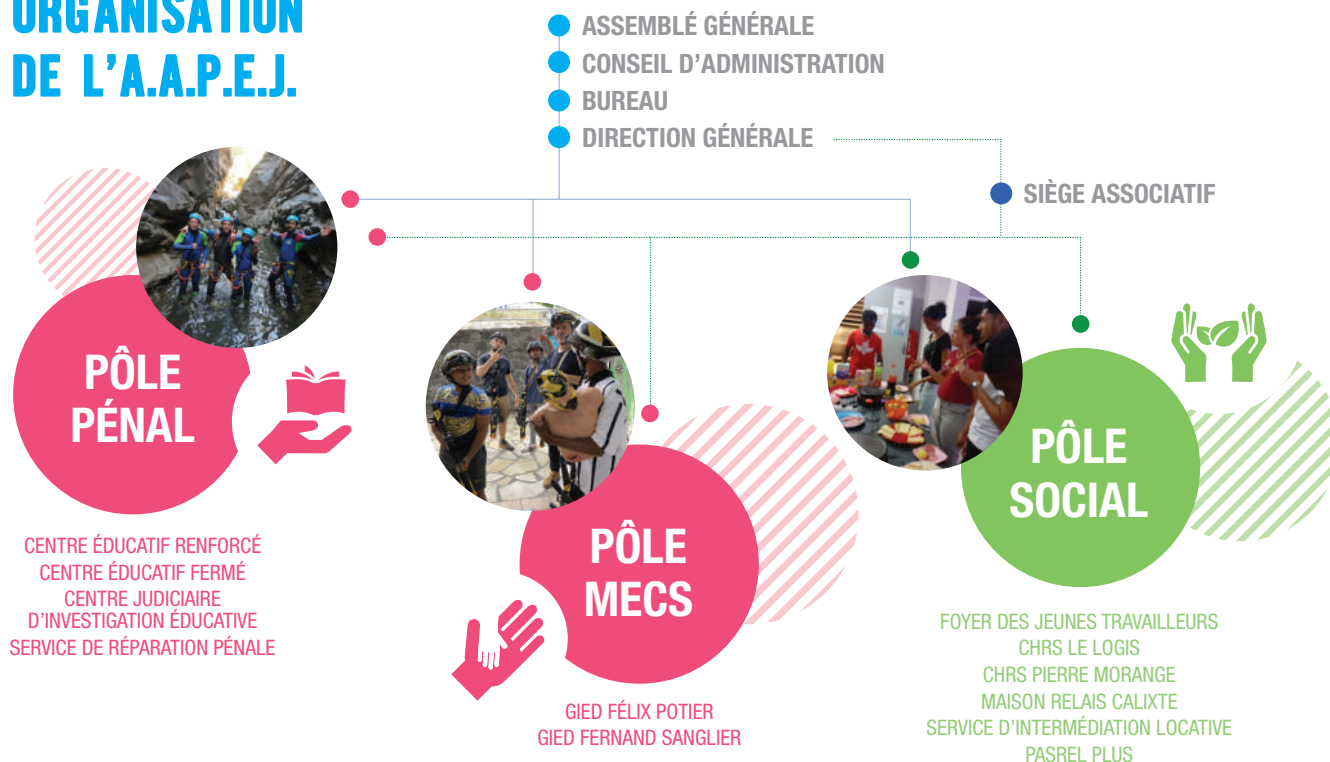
ORGANISATION DE L'A.A.P.E.J.

ASSEMBLÉ GÉNÉRALE
CONSEIL D'ADMINISTRATION
BUREAU
DIRECTION GÉNÉRALE

SIÈGE ASSOCIATIF

PÔLE PÉNAL

CENTRE ÉDUCATIF RENFORCÉ
CENTRE ÉDUCATIF FERMÉ
CENTRE JUDICIAIRE D'INVESTIGATION ÉDUCATIVE
SERVICE DE RÉPARATION PÉNALE

PÔLE MECS

GIED FÉLIX POTIER
GIED FERNAND SANGLIER

PÔLE SOCIAL

FOYER DES JEUNES TRAVAILLEURS
CHRS LE LOGIS
CHRS PIERRE MORANGE
MAISON RELAIS CALIXTE
SERVICE D'INTERMÉDIATION LOCATIVE
PASREL PLUS